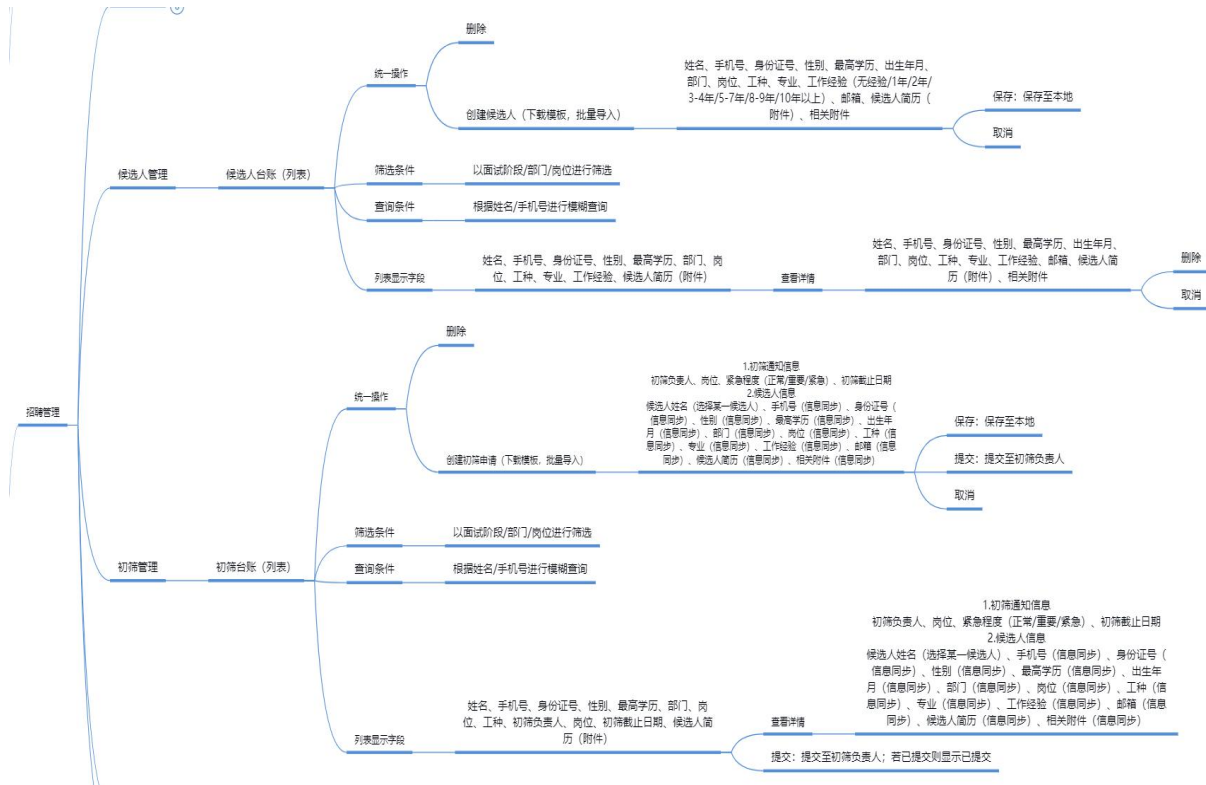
招聘管理

候选人管理

候选人台账（列表）

统一操作

删除

创建候选人（下载模板，批量导入）

姓名、手机号、身份证号、性别、最高学历、出生年月、部门、岗位、工种、专业、工作经验（无经验/1年/2年/3-4年/5-7年/8-9年/10年以上）、邮箱、候选人简历（附件）、相关附件

保存：保存至本地

取消

筛选条件

以面试阶段/部门/岗位进行筛选

查询条件

根据姓名/手机号进行模糊查询

列表显示字段

姓名、手机号、身份证号、性别、最高学历、部门、岗位、工种、专业、工作经验、候选人简历（附件）

查看详情

姓名、手机号、身份证号、性别、最高学历、出生年月、部门、岗位、工种、专业、工作经验、邮箱、候选人简历（附件）、相关附件

删除

取消

初筛管理

初筛台账（列表）

统一操作

删除

创建初筛申请（下载模板，批量导入）

1.初筛通知信息
初筛负责人、岗位、紧急程度（正常/重要/紧急）、初筛截止日期
2.候选人信息
候选人姓名（选择某一候选人）、手机号（信息同步）、身份证号（信息同步）、性别（信息同步）、最高学历（信息同步）、出生年月（信息同步）、部门（信息同步）、岗位（信息同步）、工种（信息同步）、专业（信息同步）、工作经验（信息同步）、邮箱（信息同步）、候选人简历（信息同步）、相关附件（信息同步）

保存：保存至本地

提交：提交至初筛负责人

取消

筛选条件

以面试阶段/部门/岗位进行筛选

查询条件

根据姓名/手机号进行模糊查询

列表显示字段

姓名、手机号、身份证号、性别、最高学历、部门、岗位、工种、初筛负责人、岗位、初筛截止日期、候选人简历（附件）

查看详情

1.初筛通知信息
初筛负责人、岗位、紧急程度（正常/重要/紧急）、初筛截止日期
2.候选人信息
候选人姓名（选择某一候选人）、手机号（信息同步）、身份证号（信息同步）、性别（信息同步）、最高学历（信息同步）、出生年月（信息同步）、部门（信息同步）、岗位（信息同步）、工种（信息同步）、专业（信息同步）、工作经验（信息同步）、邮箱（信息同步）、候选人简历（信息同步）、相关附件（信息同步）

提交：提交至初筛负责人；若已提交则显示已提交